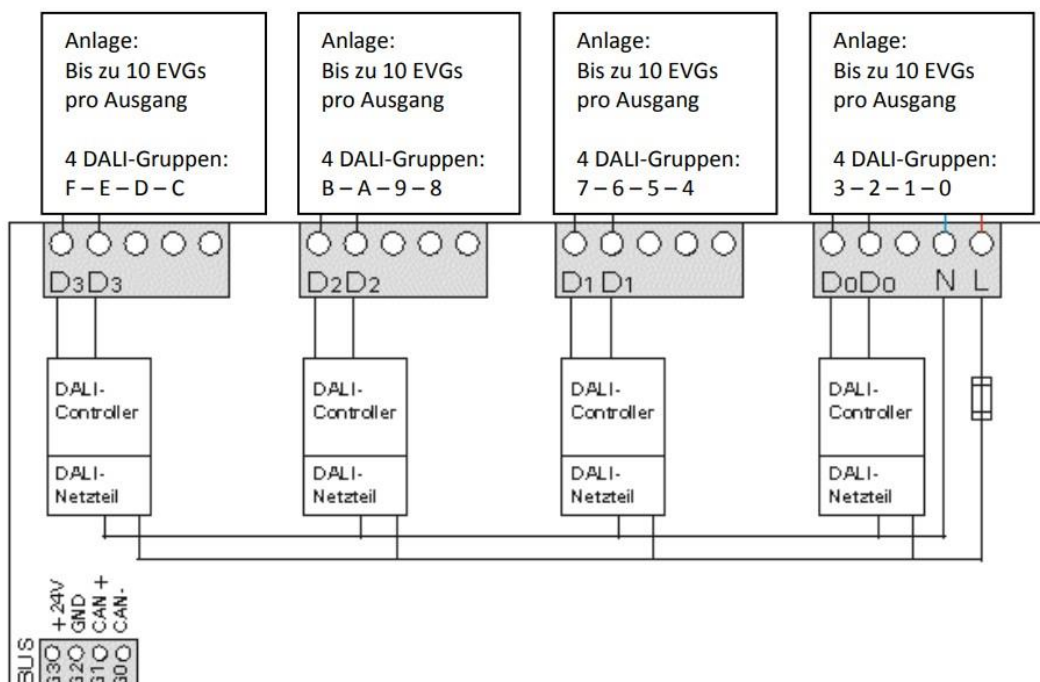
Anlage:
Bis zu 10 EVGs
pro Ausgang

4 DALI-Gruppen:
F – E – D – C

Anlage:
Bis zu 10 EVGs
pro Ausgang

4 DALI-Gruppen:
B – A – 9 – 8

Anlage:
Bis zu 10 EVGs
pro Ausgang

4 DALI-Gruppen:
7 – 6 – 5 – 4

Anlage:
Bis zu 10 EVGs
pro Ausgang

4 DALI-Gruppen:
3 – 2 – 1 – 0

$D_3 D_3$

$D_2 D_2$

$D_1 D_1$

$D_0 D_0$ N L

DALI-
Controller

DALI-
Netzteil

DALI-
Controller

DALI-
Netzteil

DALI-
Controller

DALI-
Netzteil

DALI-
Controller

DALI-
Netzteil

BUS
G3 +24V
G2 GND
G1 CAN +
G0 CAN -